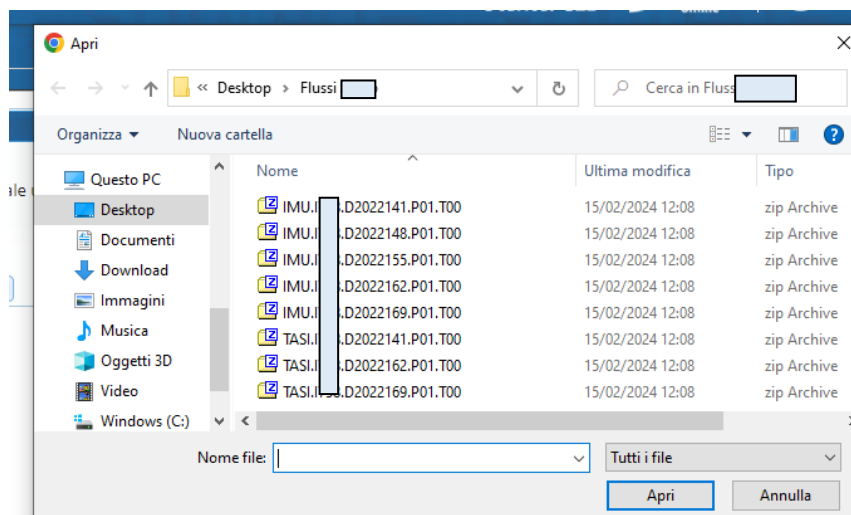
Apri

« Desktop › Flussi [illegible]

Cerca in Fluss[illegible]

Organizza ▾ Nuova cartella

Questo PC
Desktop
Documenti
Download
Immagini
Musica
Oggetti 3D
Video
Windows (C:)

| Nome | Ultima modifica | Tipo |
|---|---|---|
| IMU.I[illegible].D2022141.P01.T00 | 15/02/2024 12:08 | zip Archive |
| IMU.I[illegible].D2022148.P01.T00 | 15/02/2024 12:08 | zip Archive |
| IMU.I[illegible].D2022155.P01.T00 | 15/02/2024 12:08 | zip Archive |
| IMU.I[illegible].D2022162.P01.T00 | 15/02/2024 12:08 | zip Archive |
| IMU.I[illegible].D2022169.P01.T00 | 15/02/2024 12:08 | zip Archive |
| TASI.I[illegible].D2022141.P01.T00 | 15/02/2024 12:08 | zip Archive |
| TASI.I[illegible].D2022162.P01.T00 | 15/02/2024 12:08 | zip Archive |
| TASI.I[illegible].D2022169.P01.T00 | 15/02/2024 12:08 | zip Archive |

Nome file:
Tutti i file
Apri
Annulla